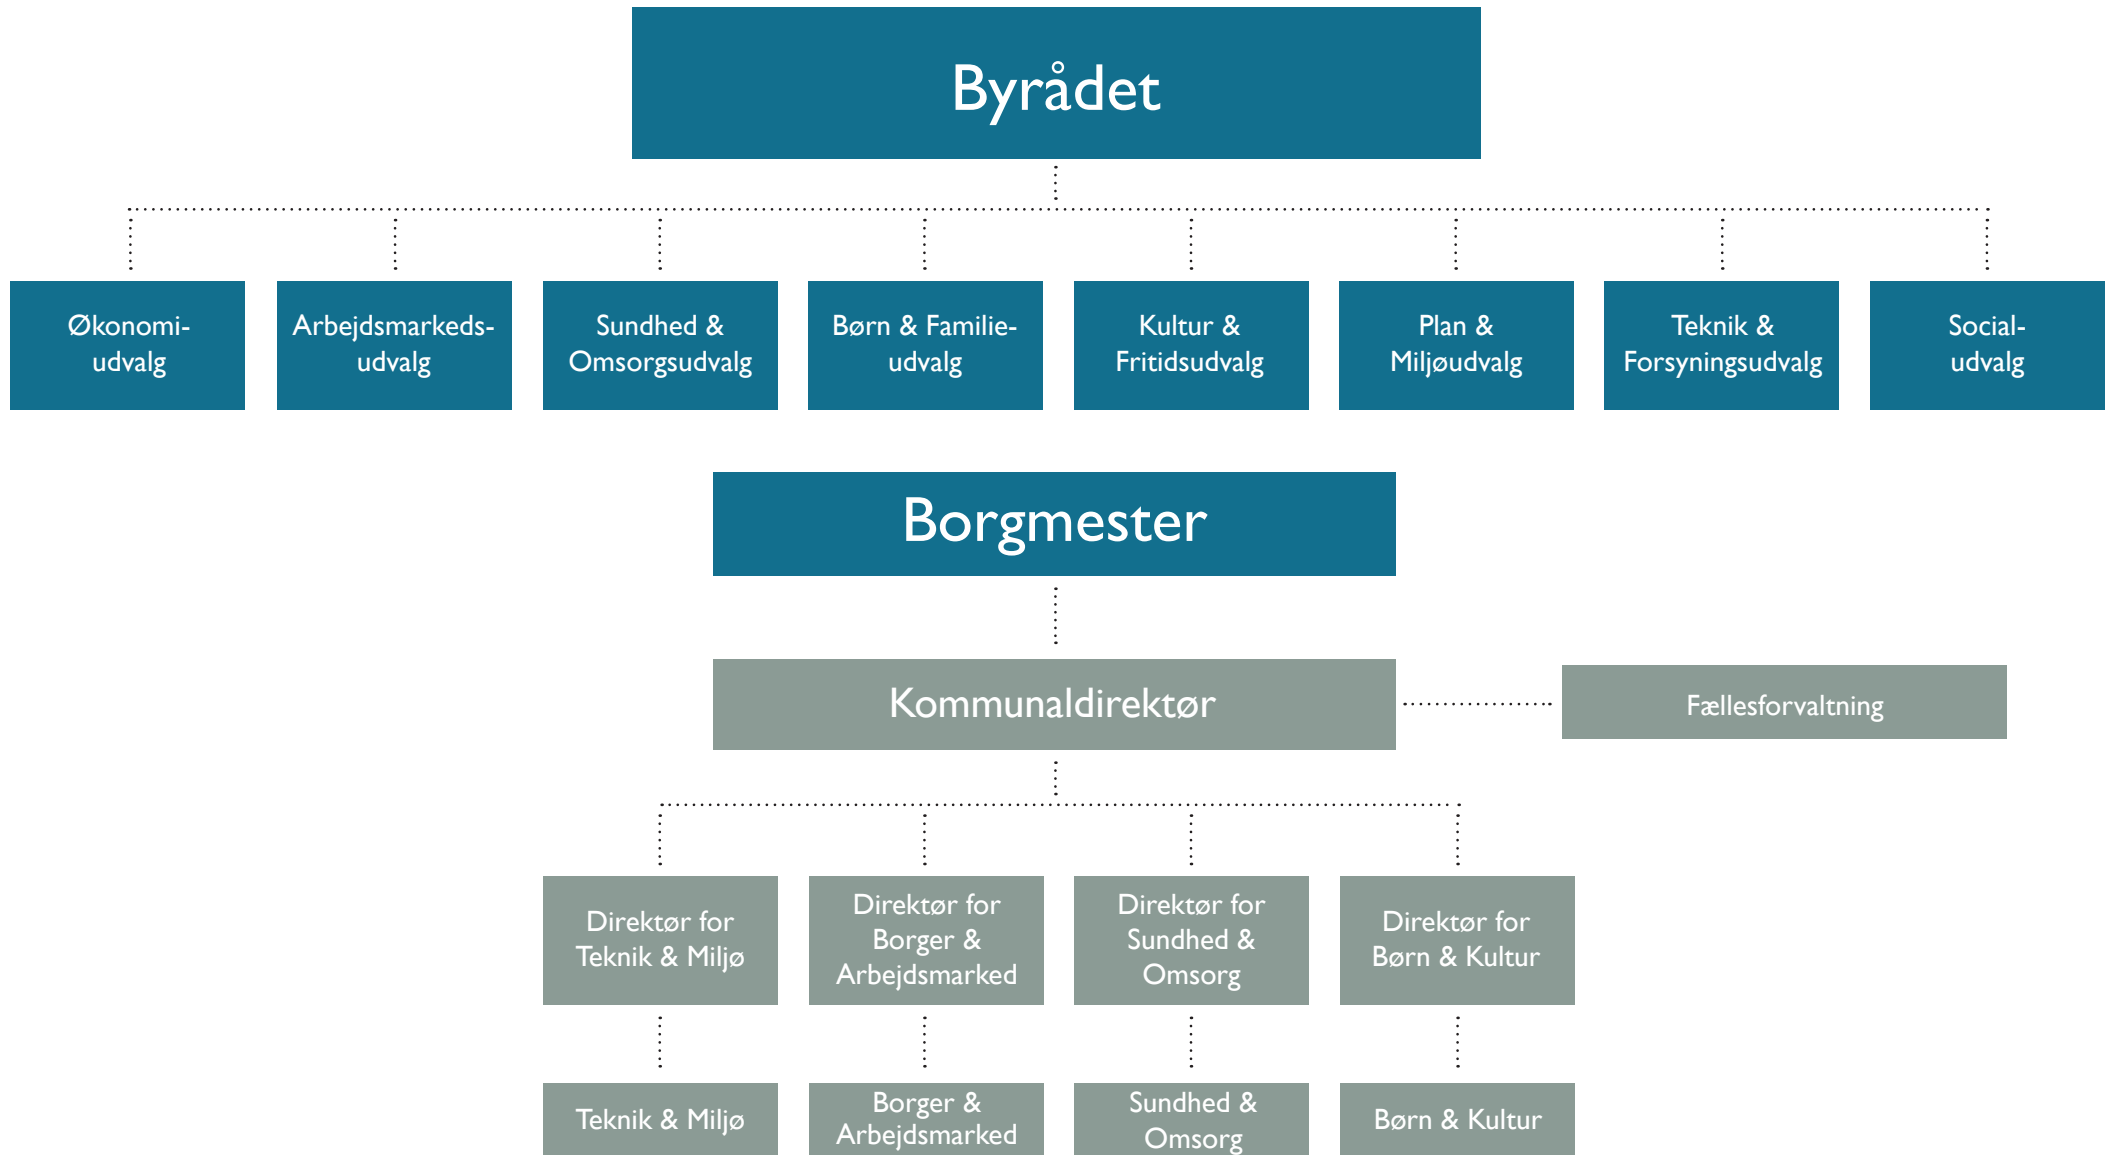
Byrådet

Økonomiudvalg

Arbejdsmarkedsudvalg

Sundhed & Omsorgsudvalg

Børn & Familieudvalg

Kultur & Fritidsudvalg

Plan & Miljøudvalg

Teknik & Forsyningsudvalg

Socialudvalg

Borgmester

Kommunaldirektør

Fællesforvaltning

Direktør for Teknik & Miljø

Direktør for Borger & Arbejdsmarked

Direktør for Sundhed & Omsorg

Direktør for Børn & Kultur

Teknik & Miljø

Borger & Arbejdsmarked

Sundhed & Omsorg

Børn & Kultur